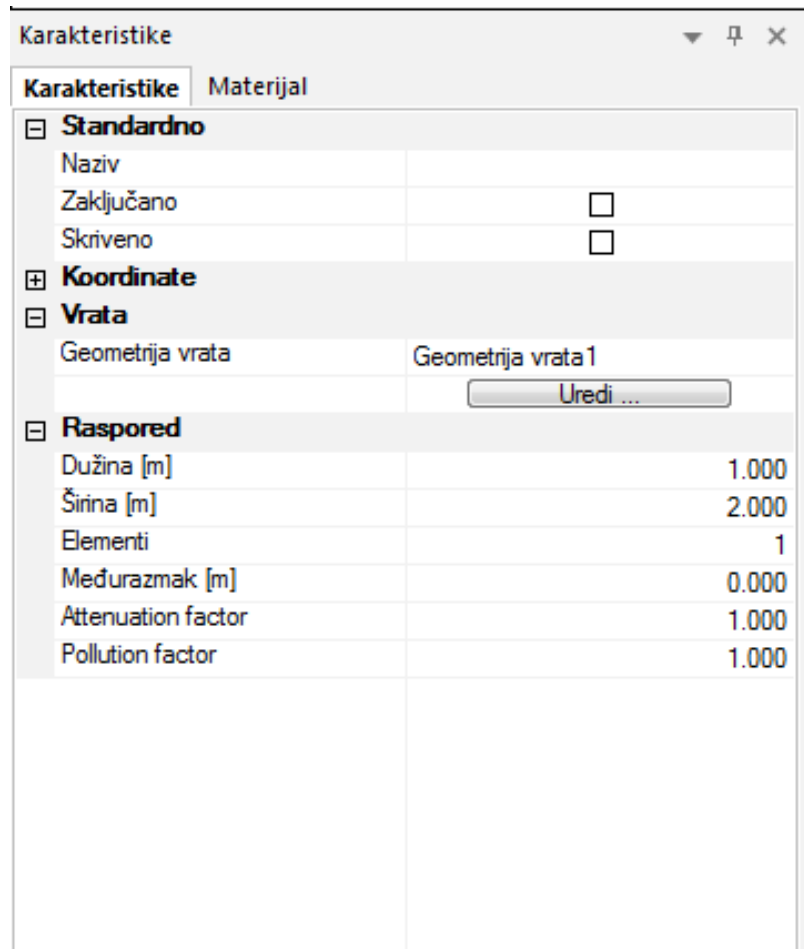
Karakteristike

Karakteristike | Materijal

⊟ Standardno

| | |
|---|---|
| Naziv | |
| Zaključano | ☐ |
| Skriveno | ☐ |

⊞ Koordinate

⊟ Vrata

| | |
|---|---|
| Geometrija vrata | Geometrija vrata1 |
| | Uredi ... |

⊟ Raspored

| | |
|---|---|
| Dužina [m] | 1.000 |
| Širina [m] | 2.000 |
| Elementi | 1 |
| Međurazmak [m] | 0.000 |
| Attenuation factor | 1.000 |
| Pollution factor | 1.000 |